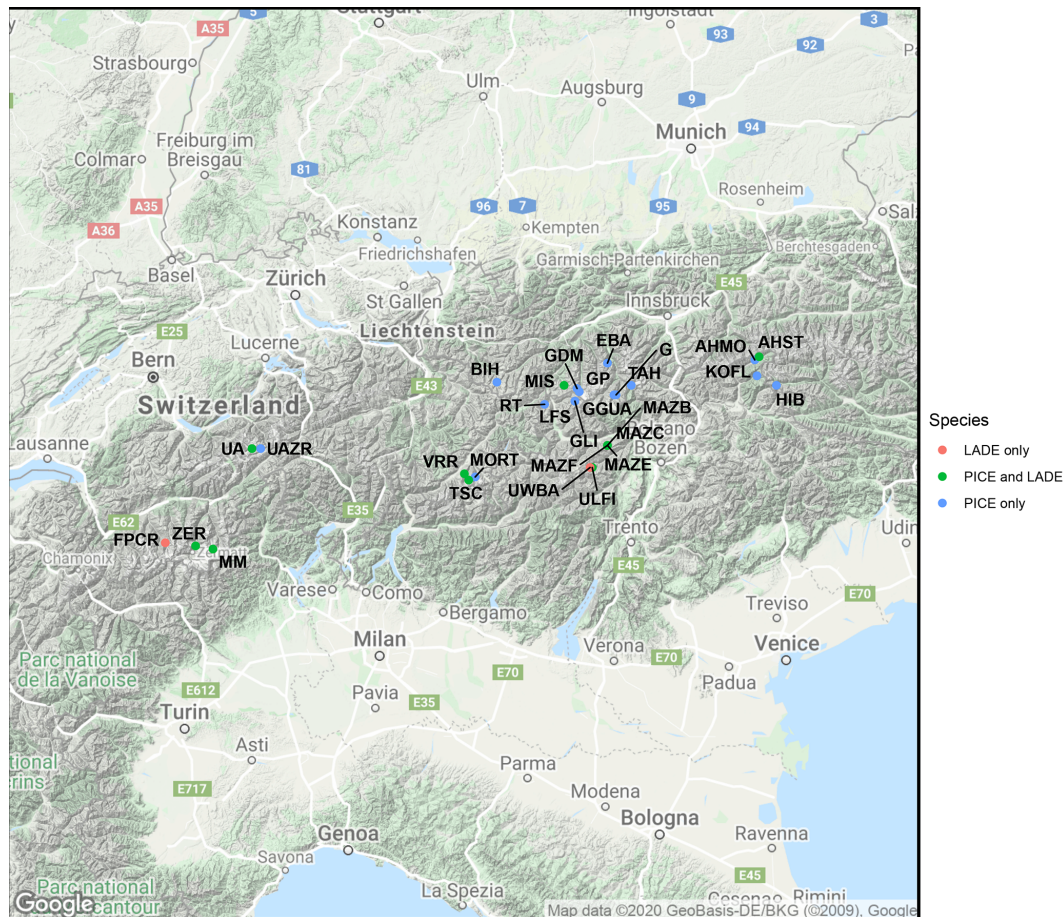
Stuttgart
Ingolstadt
A35
5
3
93
92
Strasbourg
Ulm
Augsburg
9
Munich
94
Freiburg im Breisgau
Colmar
81
Rosenheim
A35
Konstanz
96
7
95
Salz
A36
Kempten
Berchtesgaden
Friedrichshafen
Basel
Garmisch-Partenkirchen
Zürich
E45
St Gallen
Innsbruck
E25
Liechtenstein
Bern
Lucerne
EBA
AHMO
AHST
GDM
G
BIH
TAH
KOFL
MIS
GP
E43
Switzerland
RT
GGUA
MAZB
HIB
LFS
Lausanne
MAZC
UA
UAZR
GLI
Bozen
VRR
MORT
MAZF
MAZE
TSC
UWBA
E35
ULFI
E62
Trento
Udin
FPCR
ZER
MM
Chamonix
E45
Treviso
E70
Varese
Como
Bergamo
Venice
Milan
Verona
E70
Parc national de la Vanoise
E70
Padua
E612
Pavia
E35
Turin
Asti
Parma
E717
Modena
Bologna
Genoa
Ravenna
Savona
E45
Parc national
La Spezia
Cesenao Rimini
Google
Map data ©2020 GeoBasis-DE/BKG (©2009), Google
Species
LADE only
PICE and LADE
PICE only